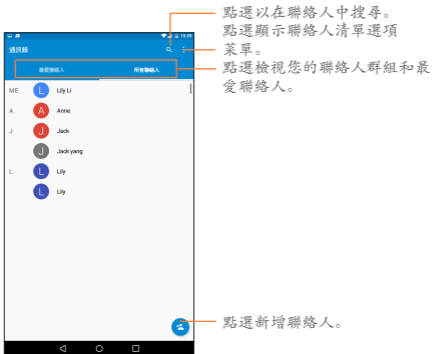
點選以在聯絡人中搜尋。

點選顯示聯絡人清單選項菜單。

點選檢視您的聯絡人群組和最愛聯絡人。

通訊錄

最愛聯絡人

所有聯絡人

ME

L

Lily Li

A

A

Anne

J

J

Jack

J

Jack yang

L

L

Lily

L

Lily

點選新增聯絡人。